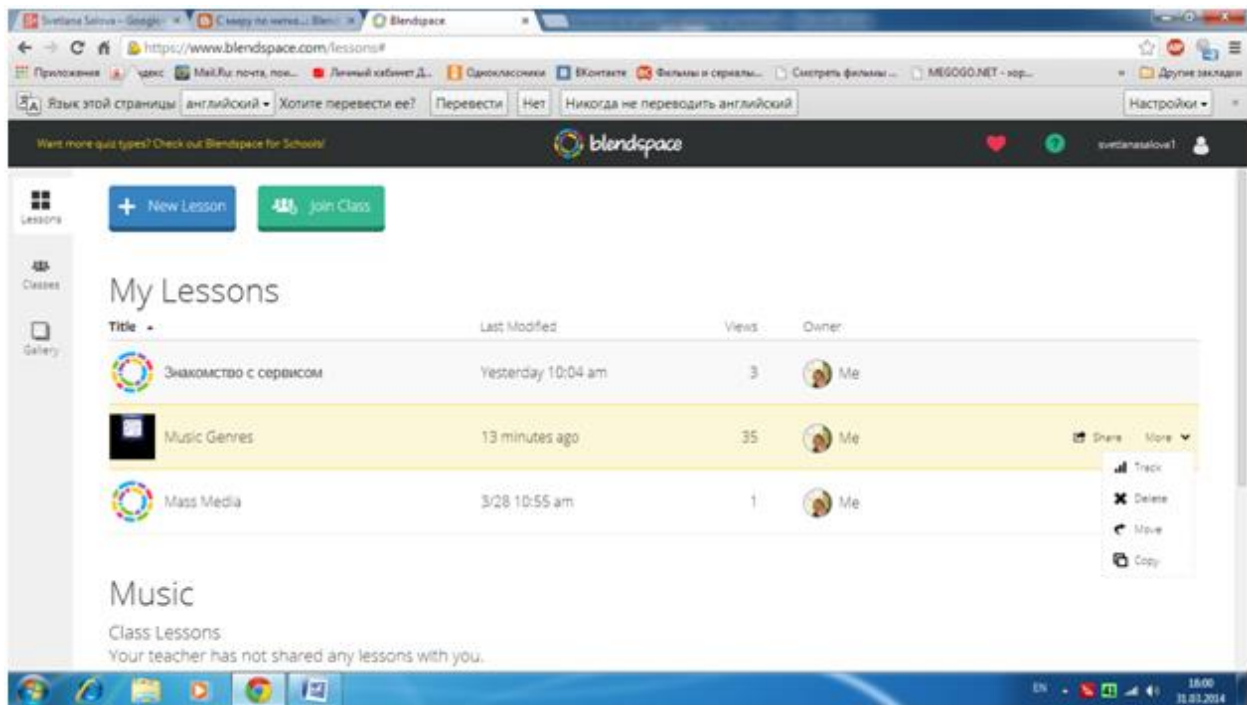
Svetlana Salova - Google+ × | Скачу по интел... Blen... × | Blendspace ×

https://www.blendspace.com/lessons#

Приложения | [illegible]ндекс | Mail.Ru: почта, пои... | Личный кабинет Д... | Одноклассники | ВКонтакте | Фильмы и сериалы... | Смотреть фильмы ... | MEGOGO.NET - хор... | Другие закладки

Язык этой страницы: английский ▾ Хотите перевести ее? | Перевести | Нет | Никогда не переводить английский | Настройки ▾

Want more quiz types? Check out Blendspace for Schools!

blendspace

svetlanasalova1

Lessons

Classes

Gallery

+ New Lesson

Join Class

My Lessons

| Title ▴ | Last Modified | Views | Owner |
|---|---|---|---|
| Знакомство с сервисом | Yesterday 10:04 am | 3 | Me |
| Music Genres | 13 minutes ago | 35 | Me |
| Mass Media | 3/28 10:55 am | 1 | Me |

Share More ▾

Track

Delete

Move

Copy

Music

Class Lessons

Your teacher has not shared any lessons with you.

EN

18:00
31.03.2014